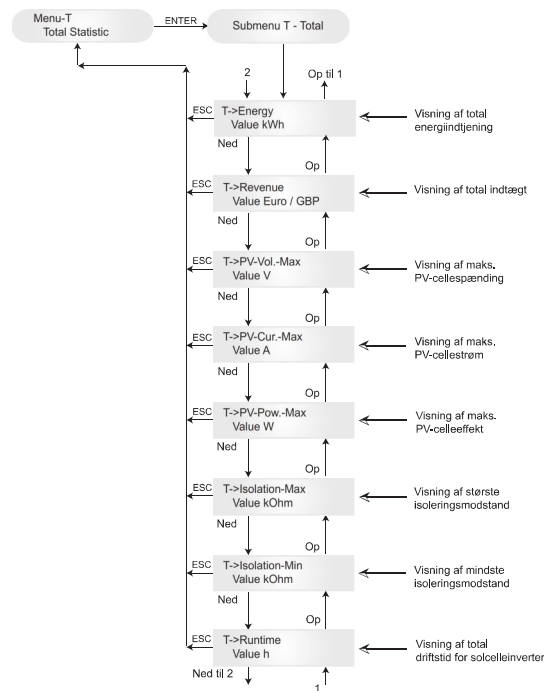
Menu-T
Total Statistic

ENTER

Submenu T - Total

2

Op til 1

ESC
T->Energy
Value kWh

Visning af total energiindtjening

Ned

Op

ESC
T->Revenue
Value Euro / GBP

Visning af total indtægt

Ned

Op

ESC
T->PV-Vol.-Max
Value V

Visning af maks. PV-cellespænding

Ned

Op

ESC
T->PV-Cur.-Max
Value A

Visning af maks. PV-cellestrøm

Ned

Op

ESC
T->PV-Pow.-Max
Value W

Visning af maks. PV-celleeffekt

Ned

Op

ESC
T->Isolation-Max
Value kOhm

Visning af største isoleringsmodstand

Ned

Op

ESC
T->Isolation-Min
Value kOhm

Visning af mindste isoleringsmodstand

Ned

Op

ESC
T->Runtime
Value h

Visning af total driftstid for solcelleinverter

Ned til 2

1